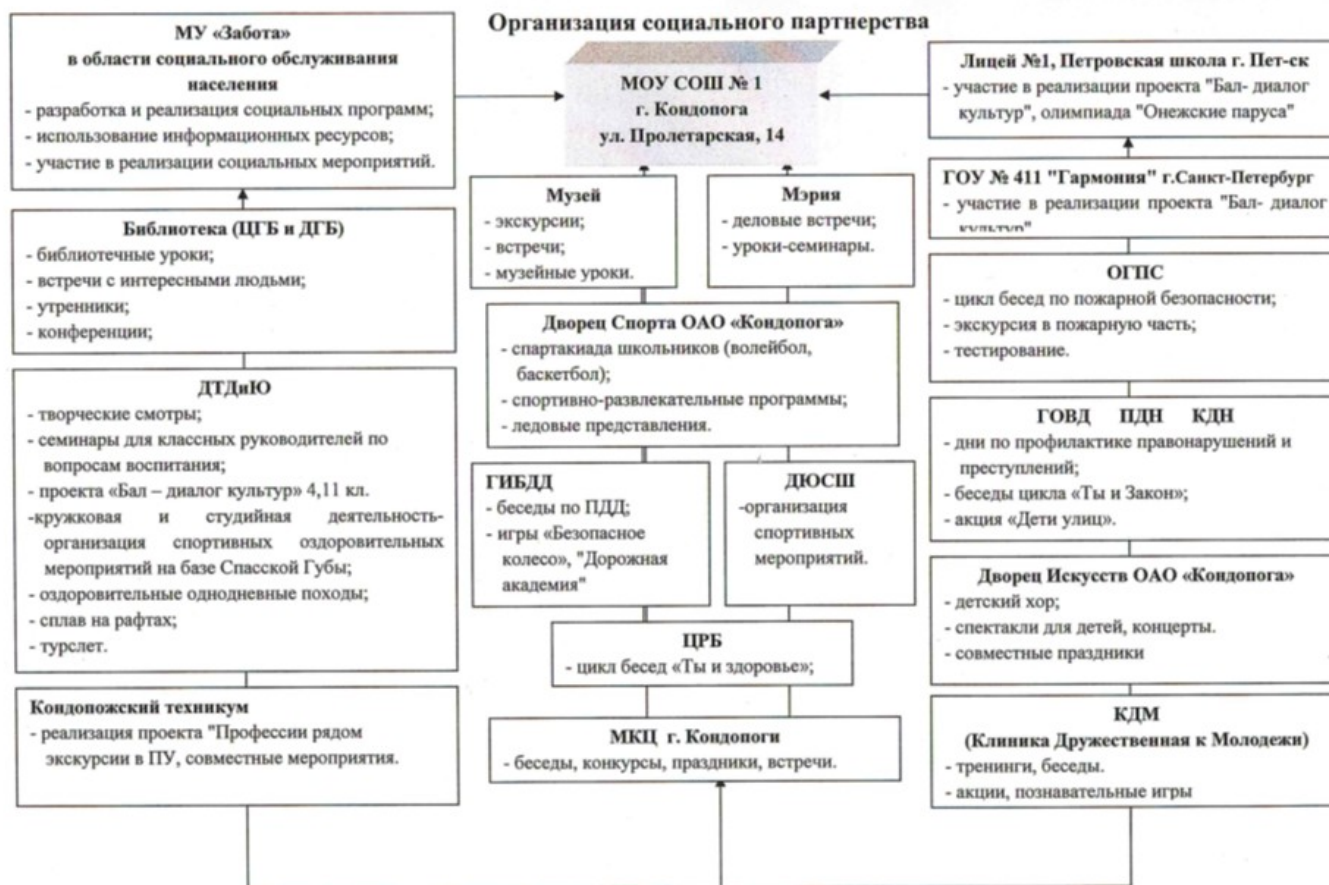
Организация социального партнерства

МУ «Забота»
в области социального обслуживания населения
- разработка и реализация социальных программ;
- использование информационных ресурсов;
- участие в реализации социальных мероприятий.

МОУ СОШ № 1
г. Кондопога
ул. Пролетарская, 14

Лицей №1, Петровская школа г. Пет-ск
- участие в реализации проекта "Бал- диалог культур", олимпиада "Онежские паруса"

Библиотека (ЦГБ и ДГБ)
- библиотечные уроки;
- встречи с интересными людьми;
- утренники;
- конференции;

Музей
- экскурсии;
- встречи;
- музейные уроки.

Мэрия
- деловые встречи;
- уроки-семинары.

ГОУ № 411 "Гармония" г.Санкт-Петербург
- участие в реализации проекта "Бал- диалог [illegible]

ОГПС
- цикл бесед по пожарной безопасности;
- экскурсия в пожарную часть;
- тестирование.

Дворец Спорта ОАО «Кондопога»
- спартакиада школьников (волейбол, баскетбол);
- спортивно-развлекательные программы;
- ледовые представления.

ДТДиЮ
- творческие смотры;
- семинары для классных руководителей по вопросам воспитания;
- проекта «Бал – диалог культур» 4,11 кл.
-кружковая и студийная деятельность- организация спортивных оздоровительных мероприятий на базе Спасской Губы;
- оздоровительные однодневные походы;
- сплав на рафтах;
- турслет.

ГОВД ПДН КДН
- дни по профилактике правонарушений и преступлений;
- беседы цикла «Ты и Закон»;
- акция «Дети улиц».

ГИБДД
- беседы по ПДД;
- игры «Безопасное колесо», "Дорожная академия"

ДЮСШ
-организация спортивных мероприятий.

Дворец Искусств ОАО «Кондопога»
- детский хор;
- спектакли для детей, концерты.
- совместные праздники

ЦРБ
- цикл бесед «Ты и здоровье»;

Кондопожский техникум
- реализация проекта "Профессии рядом экскурсии в ПУ, совместные мероприятия.

МКЦ г. Кондопоги
- беседы, конкурсы, праздники, встречи.

КДМ
(Клиника Дружественная к Молодежи)
- тренинги, беседы.
- акции, познавательные игры